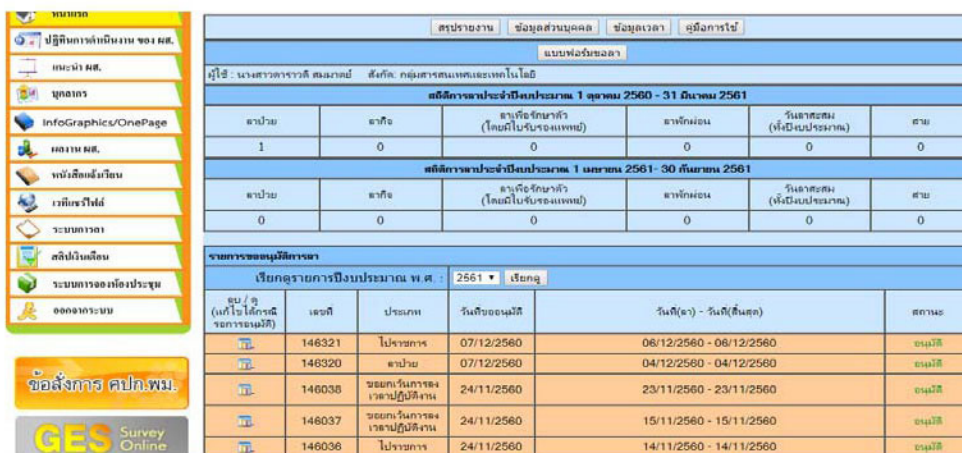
หน้าแรก
ปฏิทินการดำเนินงาน ของ ผส.
แนะนำ ผส.
บุคลากร
InfoGraphics/OnePage
ผลงาน ผส.
หนังสือแจ้งเวียน
เว็บแชร์ไฟล์
ระบบการลา
สลิปเงินเดือน
ระบบการจองห้องประชุม
ออกจากระบบ

ข้อสั่งการ คปก.พม.

GES Survey Online

สรุปรายงาน | ข้อมูลส่วนบุคคล | ข้อมูลเวลา | คู่มือการใช้

แบบฟอร์มขอลา

ผู้ใช้ : นางสาวดารารวดี สมลาภย์ สังกัด: กลุ่มสารสนเทศและเทคโนโลยี

สถิติการลาประจำปีงบประมาณ 1 ตุลาคม 2560 - 31 มีนาคม 2561

| ลาป่วย | ลากิจ | ลาเพื่อรักษาตัว (โดยมีใบรับรองแพทย์) | ลาพักผ่อน | วันลาสะสม (ทั้งปีงบประมาณ) | สาย |
|---|---|---|---|---|---|
| 1 | 0 | 0 | 0 | 0 | 0 |

สถิติการลาประจำปีงบประมาณ 1 เมษายน 2561- 30 กันยายน 2561

| ลาป่วย | ลากิจ | ลาเพื่อรักษาตัว (โดยมีใบรับรองแพทย์) | ลาพักผ่อน | วันลาสะสม (ทั้งปีงบประมาณ) | สาย |
|---|---|---|---|---|---|
| 0 | 0 | 0 | 0 | 0 | 0 |

รายการขออนุมัติการลา

เรียกดูรายการปีงบประมาณ พ.ศ. : 2561 ▾ เรียกดู

| ลบ / ดู (แก้ไขได้กรณีรอการอนุมัติ) | เลขที่ | ประเภท | วันที่ขออนุมัติ | วันที่(ลา) - วันที่(สิ้นสุด) | สถานะ |
|---|---|---|---|---|---|
| | 146321 | ไปราชการ | 07/12/2560 | 06/12/2560 - 06/12/2560 | อนุมัติ |
| | 146320 | ลาป่วย | 07/12/2560 | 04/12/2560 - 04/12/2560 | อนุมัติ |
| | 146038 | ขอยกเว้นการลงเวลาปฏิบัติงาน | 24/11/2560 | 23/11/2560 - 23/11/2560 | อนุมัติ |
| | 146037 | ขอยกเว้นการลงเวลาปฏิบัติงาน | 24/11/2560 | 15/11/2560 - 15/11/2560 | อนุมัติ |
| | 146036 | ไปราชการ | 24/11/2560 | 14/11/2560 - 14/11/2560 | อนุมัติ |